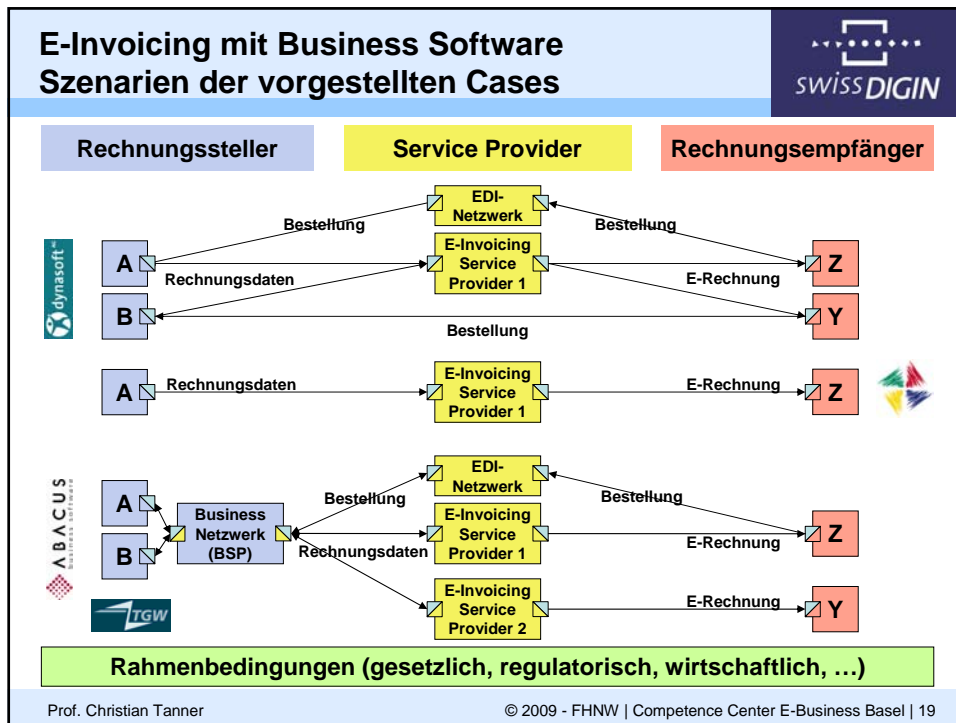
E-Invoicing mit Business Software
Szenarien der vorgestellten Cases

swissDIGIN

Rechnungssteller

Service Provider

Rechnungsempfänger

dynasoft

EDI-Netzwerk

Bestellung

Bestellung

A

Rechnungsdaten

E-Invoicing Service Provider 1

E-Rechnung

Z

B

Bestellung

Y

A

Rechnungsdaten

E-Invoicing Service Provider 1

E-Rechnung

Z

ABACUS business software

EDI-Netzwerk

A

Bestellung

Bestellung

Business Netzwerk (BSP)

E-Invoicing Service Provider 1

Z

B

Rechnungsdaten

E-Rechnung

TGW

E-Invoicing Service Provider 2

E-Rechnung

Y

Rahmenbedingungen (gesetzlich, regulatorisch, wirtschaftlich, …)

Prof. Christian Tanner

© 2009 - FHNW | Competence Center E-Business Basel | 19